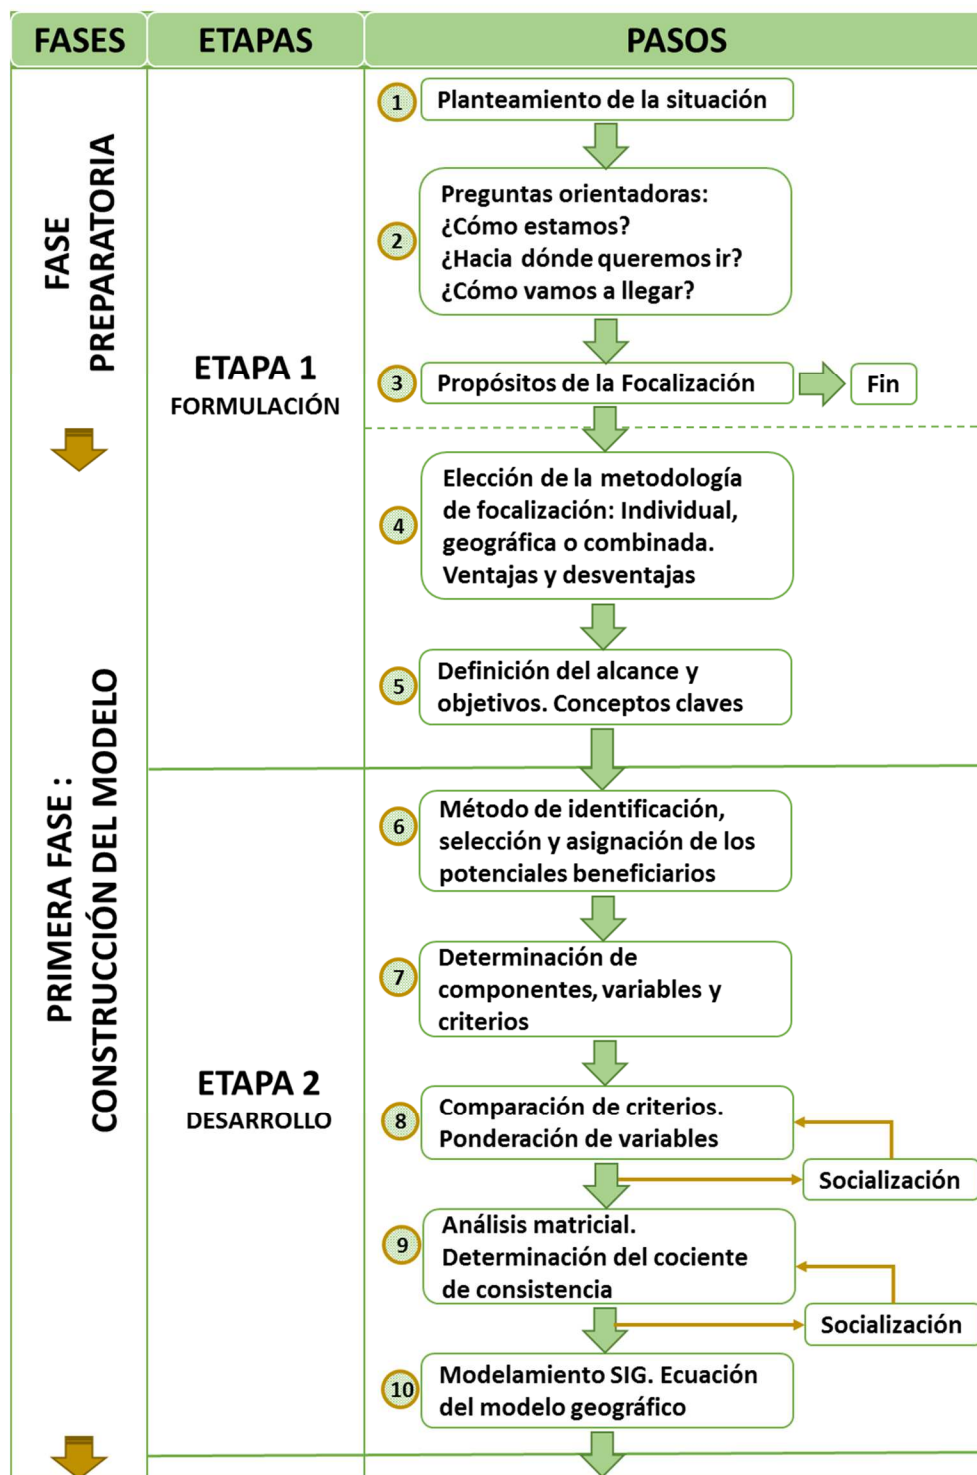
| FASES | ETAPAS | PASOS |
|---|---|---|
| FASE PREPARATORIA | ETAPA 1 FORMULACIÓN | 1 Planteamiento de la situación |
| | | 2 Preguntas orientadoras: ¿Cómo estamos? ¿Hacia dónde queremos ir? ¿Cómo vamos a llegar? |
| | | 3 Propósitos de la Focalización → Fin |
| PRIMERA FASE : CONSTRUCCIÓN DEL MODELO | | 4 Elección de la metodología de focalización: Individual, geográfica o combinada. Ventajas y desventajas |
| | | 5 Definición del alcance y objetivos. Conceptos claves |
| | ETAPA 2 DESARROLLO | 6 Método de identificación, selección y asignación de los potenciales beneficiarios |
| | | 7 Determinación de componentes, variables y criterios |
| | | 8 Comparación de criterios. Ponderación de variables ↔ Socialización |
| | | 9 Análisis matricial. Determinación del cociente de consistencia ↔ Socialización |
| | | 10 Modelamiento SIG. Ecuación del modelo geográfico |